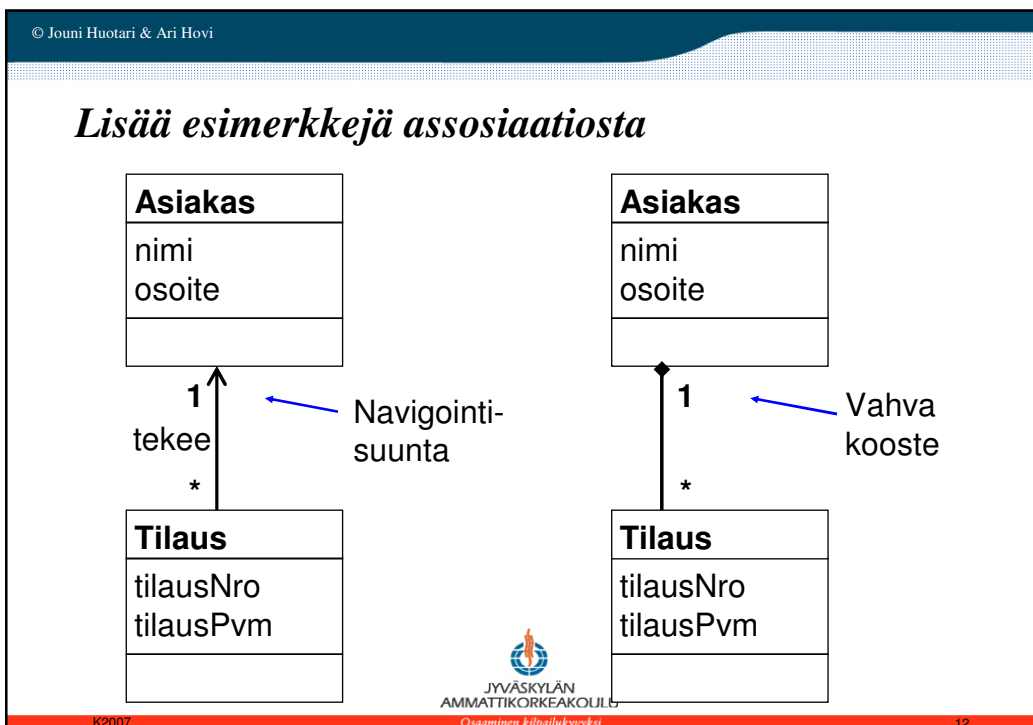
© Jouni Huotari & Ari Hovi

Lisää esimerkkejä assosiaatiosta

Asiakas
nimi
osoite

1
tekee
*

Navigointi-suunta

Tilaus
tilausNro
tilausPvm

Asiakas
nimi
osoite

1
*

Vahva kooste

Tilaus
tilausNro
tilausPvm

JYVÄSKYLÄN AMMATTIKORKEAKOULU

K2007

Osaaminen kilpailukyvyksi

12